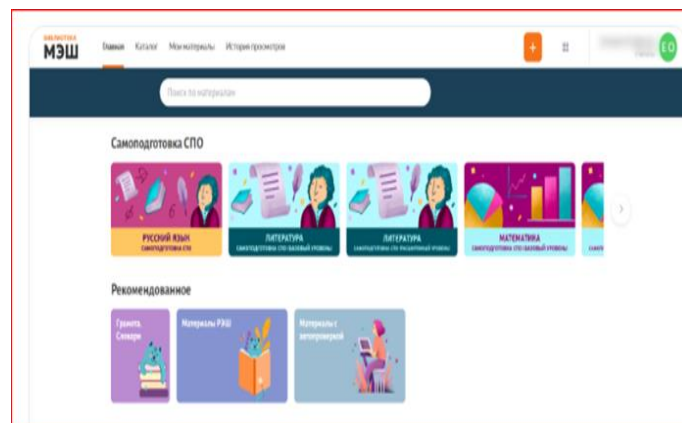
БИБЛИОТЕКА
МЭШ

Главная Каталог Мои материалы История просмотров

+

ЕО

Поиск по материалам

Самоподготовка СПО

РУССКИЙ ЯЗЫК
САМОПОДГОТОВКА СПО

ЛИТЕРАТУРА
САМОПОДГОТОВКА СПО (БАЗОВЫЙ УРОВЕНЬ)

ЛИТЕРАТУРА
САМОПОДГОТОВКА СПО (РАСШИРЕННЫЙ УРОВЕНЬ)

МАТЕМАТИКА
САМОПОДГОТОВКА СПО (БАЗОВЫЙ УРОВЕНЬ)

Рекомендованное

Грамота. Словари

Материалы РЭШ

Материалы с интерактивом